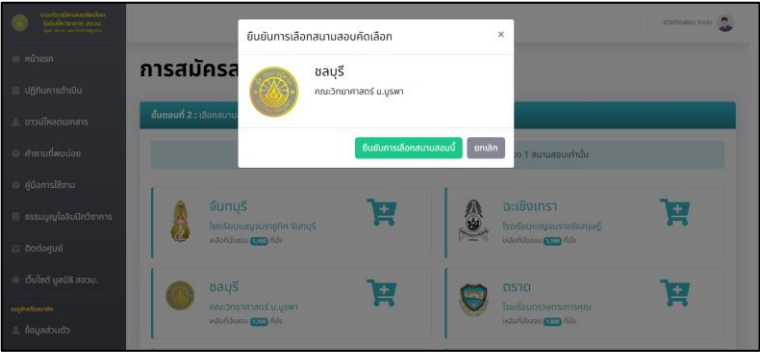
ยืนยันการเลือกสนามสอบคัดเลือก

×

ชลบุรี

คณะวิทยาศาสตร์ ม.บูรพา

ยืนยันการเลือกสนามสอบนี้

ยกเลิก

หน้าแรก

ปฏิทินการดำเนิน

ดาวน์โหลดเอกสาร

คำถามที่พบบ่อย

คู่มือการใช้งาน

ธรรมนูญโอลิมปิกวิชาการ

ติดต่อศูนย์

เว็บไซต์ มูลนิธิ สอวน.

ข้อมูลส่วนตัว

การสมัครส

ขั้นตอนที่ 2 : เลือกสนาม

1 สนามสอบเท่านั้น

จันทบุรี

โรงเรียนเบญจมราชูทิศ จันทบุรี

เหลือที่นั่งสอบ ที่นั่ง

ฉะเชิงเทรา

โรงเรียนเบญจมราชรังสฤษฎิ์

เหลือที่นั่งสอบ ที่นั่ง

ชลบุรี

คณะวิทยาศาสตร์ ม.บูรพา

เหลือที่นั่งสอบ ที่นั่ง

ตราด

โรงเรียนตราษตระการคุณ

เหลือที่นั่งสอบ ที่นั่ง